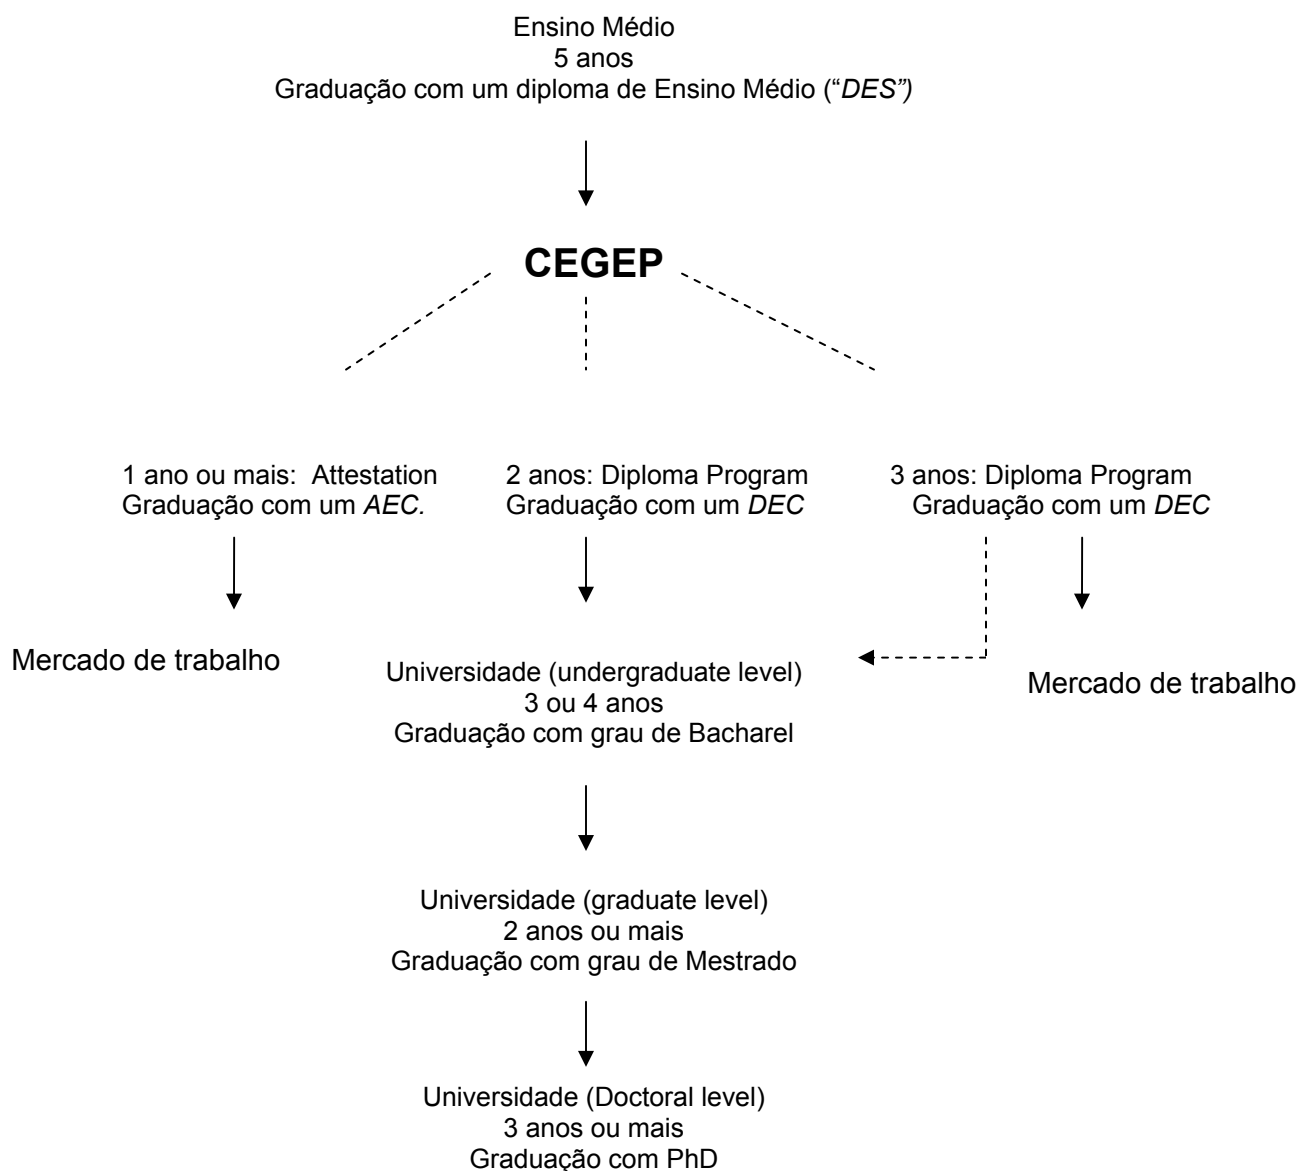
Ensino Médio
5 anos
Graduação com um diploma de Ensino Médio (“DES”)

CEGEP

1 ano ou mais: Attestation
Graduação com um AEC.

2 anos: Diploma Program
Graduação com um DEC

3 anos: Diploma Program
Graduação com um DEC

Mercado de trabalho

Universidade (undergraduate level)
3 ou 4 anos
Graduação com grau de Bacharel

Mercado de trabalho

Universidade (graduate level)
2 anos ou mais
Graduação com grau de Mestrado

Universidade (Doctoral level)
3 anos ou mais
Graduação com PhD